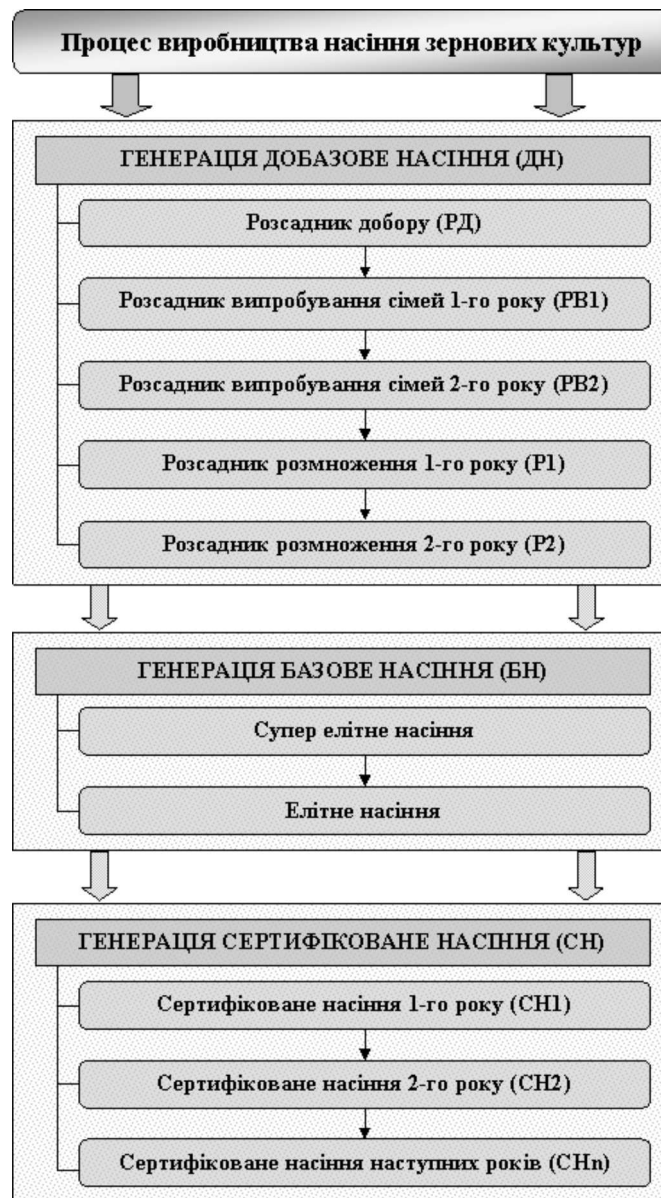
Процес виробництва насіння зернових культур

ГЕНЕРАЦІЯ ДОБАЗОВЕ НАСІННЯ (ДН)

Розсадник добору (РД)

Розсадник випробування сімей 1-го року (РВ1)

Розсадник випробування сімей 2-го року (РВ2)

Розсадник розмноження 1-го року (Р1)

Розсадник розмноження 2-го року (Р2)

ГЕНЕРАЦІЯ БАЗОВЕ НАСІННЯ (БН)

Супер елітне насіння

Елітне насіння

ГЕНЕРАЦІЯ СЕРТИФІКОВАНЕ НАСІННЯ (СН)

Сертифіковане насіння 1-го року (СН1)

Сертифіковане насіння 2-го року (СН2)

Сертифіковане насіння наступних років (СНn)